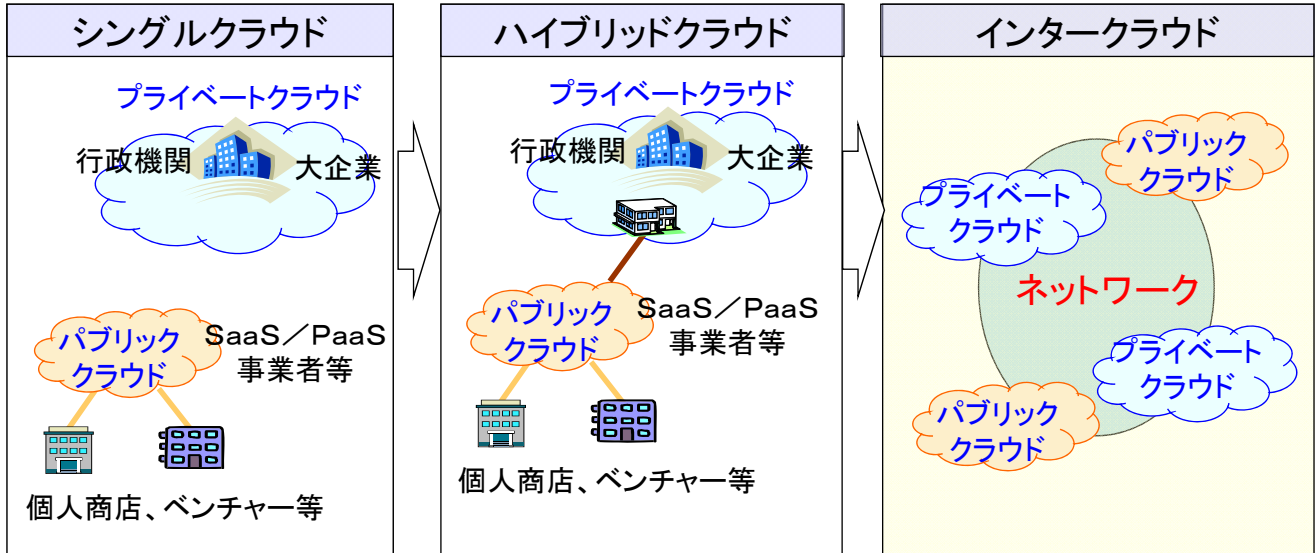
シングルクラウド

プライベートクラウド

行政機関

大企業

パブリッククラウド

SaaS／PaaS事業者等

個人商店、ベンチャー等

ハイブリッドクラウド

プライベートクラウド

行政機関

大企業

パブリッククラウド

SaaS／PaaS事業者等

個人商店、ベンチャー等

インタークラウド

パブリッククラウド

プライベートクラウド

ネットワーク

プライベートクラウド

パブリッククラウド